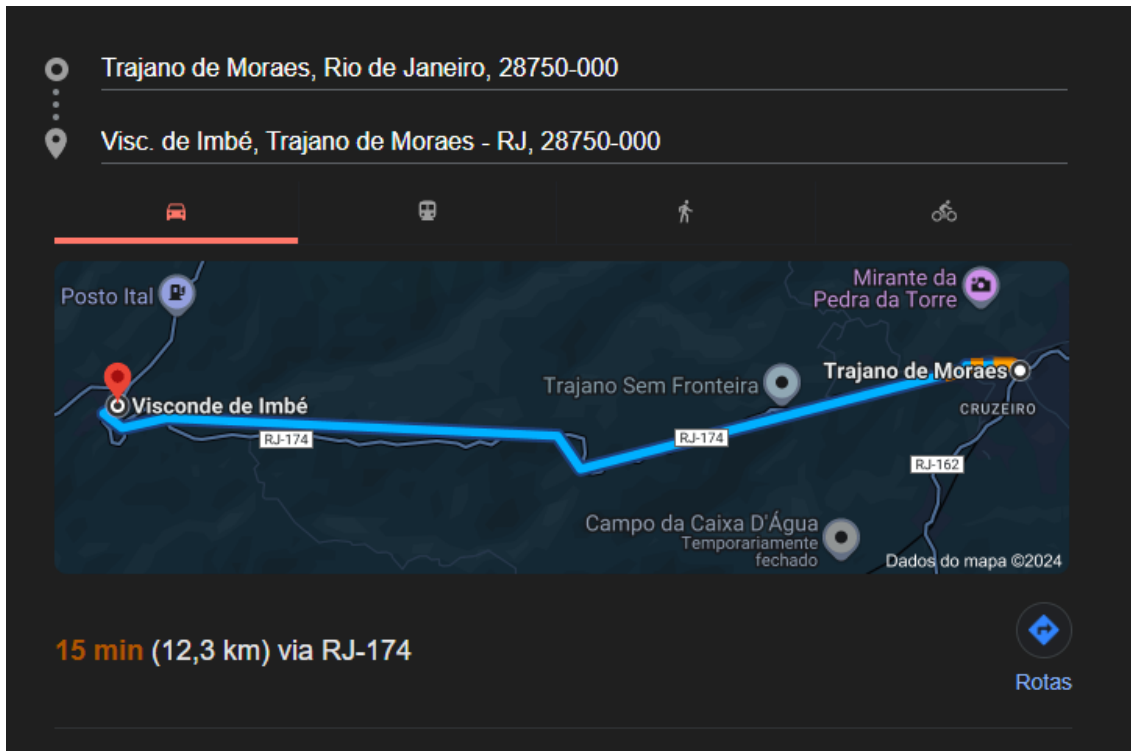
Trajano de Moraes, Rio de Janeiro, 28750-000

Visc. de Imbé, Trajano de Moraes - RJ, 28750-000

Posto Ital

Mirante da Pedra da Torre

Trajano de Moraes

CRUZEIRO

Trajano Sem Fronteira

Visconde de Imbé

RJ-174

RJ-174

RJ-162

Campo da Caixa D'Água
Temporariamente fechado

Dados do mapa ©2024

15 min (12,3 km) via RJ-174

Rotas